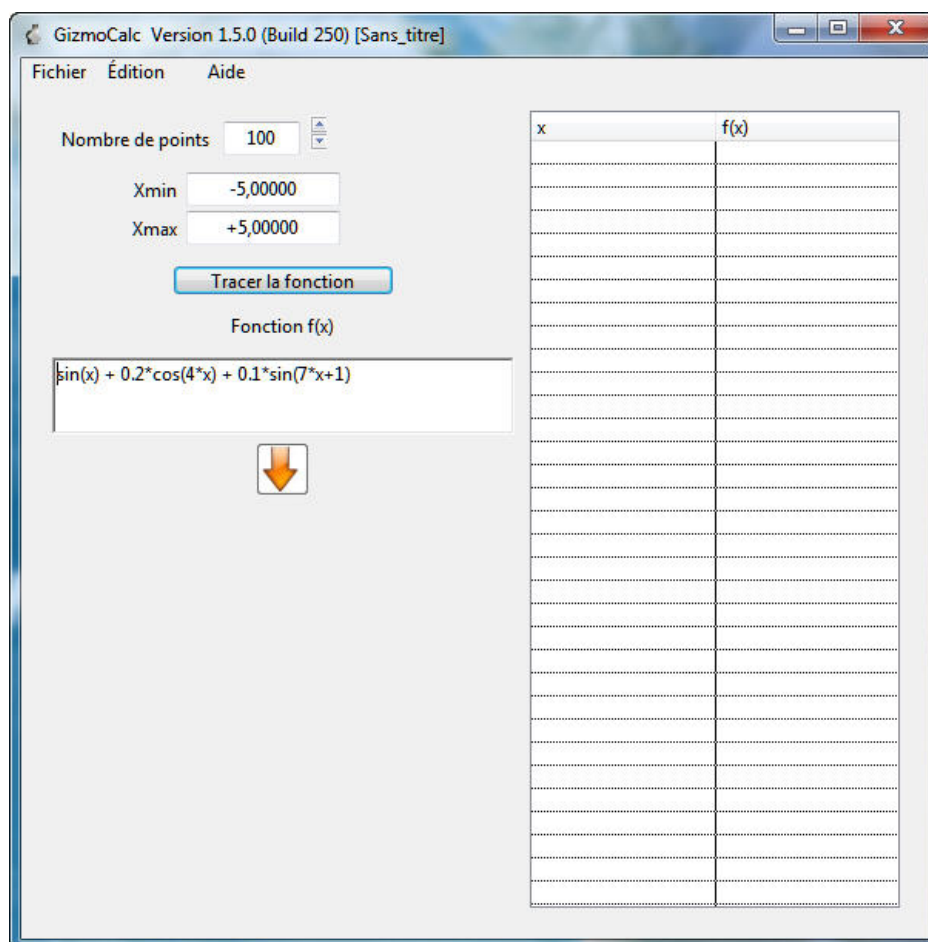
GizmoCalc Version 1.5.0 (Build 250) [Sans_titre]

Fichier Édition Aide

Nombre de points 100

Xmin -5,00000

Xmax +5,00000

Tracer la fonction

Fonction f(x)

sin(x) + 0.2*cos(4*x) + 0.1*sin(7*x+1)

| x | f(x) |
|---|---|